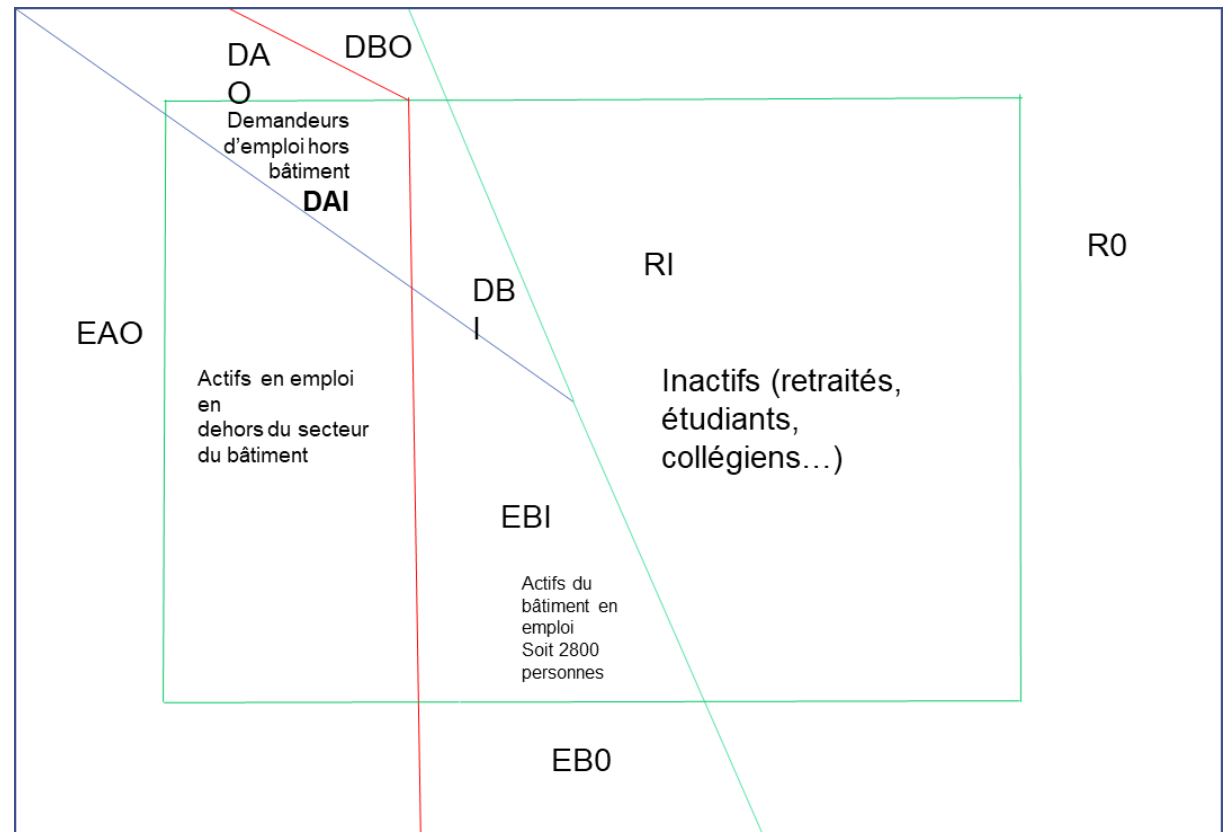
DAO

DBO

Demandeurs d'emploi hors bâtiment

**DAI**

R0

RI

DBI

EAO

Actifs en emploi en dehors du secteur du bâtiment

Inactifs (retraités, étudiants, collégiens…)

EBI

Actifs du bâtiment en emploi Soit 2800 personnes

EB0